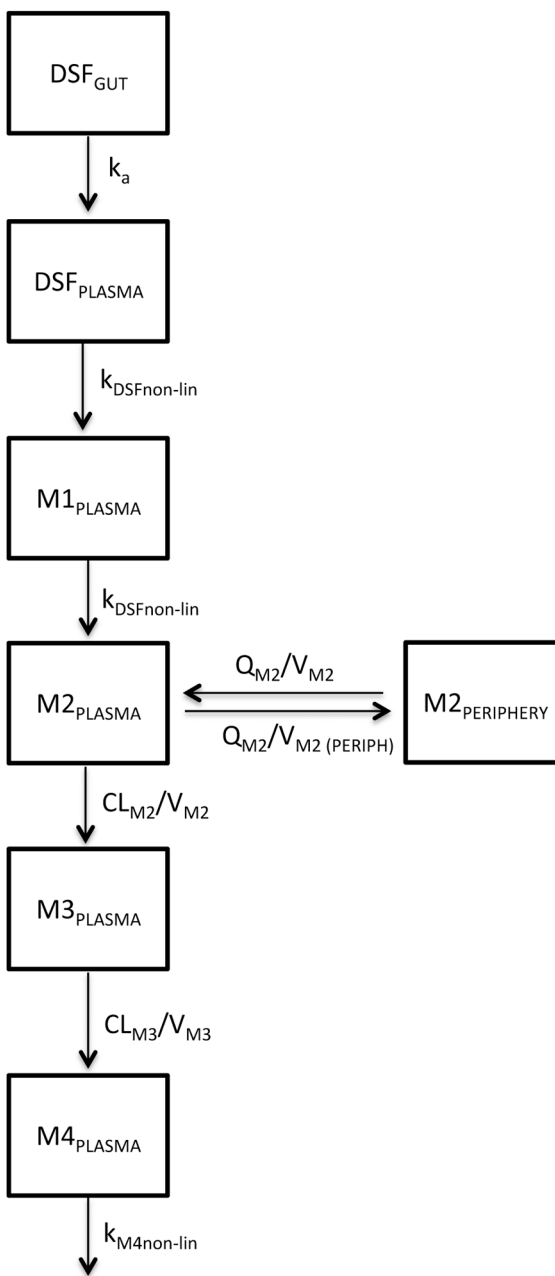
$DSF_{GUT}$

$k_a$

$DSF_{PLASMA}$

$k_{DSFnon-lin}$

$M1_{PLASMA}$

$k_{DSFnon-lin}$

$M2_{PLASMA}$

$Q_{M2}/V_{M2}$

$Q_{M2}/V_{M2\ (PERIPH)}$

$M2_{PERIPHERY}$

$CL_{M2}/V_{M2}$

$M3_{PLASMA}$

$CL_{M3}/V_{M3}$

$M4_{PLASMA}$

$k_{M4non-lin}$